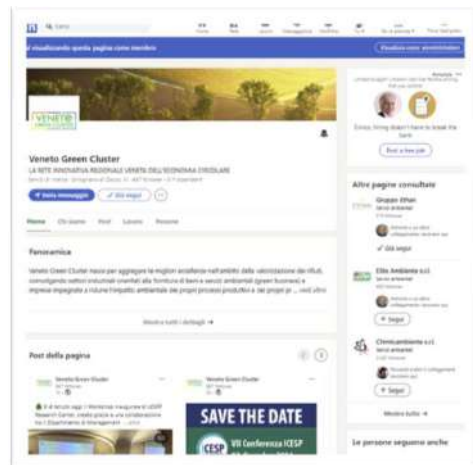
Cerca

Home Rete Lavoro Messaggistica Notifiche Tu Per le aziende

Stai visualizzando questa pagina come membro

Visualizza come amministratore

VENETO GREEN CLUSTER

Veneto Green Cluster

LA RETE INNOVATIVA REGIONALE VENETA DELL'ECONOMIA CIRCOLARE

Invia messaggio

✓ Già segui

Home Chi siamo Post Lavoro Persone

Panoramica

Veneto Green Cluster nasce per aggregare le migliori eccellenze nell'ambito della valorizzazione dei rifiuti, coinvolgendo settori industriali orientati alla fornitura di beni e servizi ambientali (green business) e imprese impegnate a ridurre l'impatto ambientale dei propri processi produttivi e dei propri pr ... vedi altro

Mostra tutti i dettagli →

Post della pagina

Veneto Green Cluster

Veneto Green Cluster

SAVE THE DATE

CESP

VII Conferenza ICESP

Annuncio

Hiring doesn't have to break the bank

Post a free job

Altre pagine consultate

Gruppo Ethan

Servizi ambientali

✓ Già segui

Elite Ambiente s.r.l.

Servizi ambientali

+ Segui

Chimicambiente s.r.l.

Servizi ambientali

+ Segui

Mostra tutto →

Le persone seguono anche